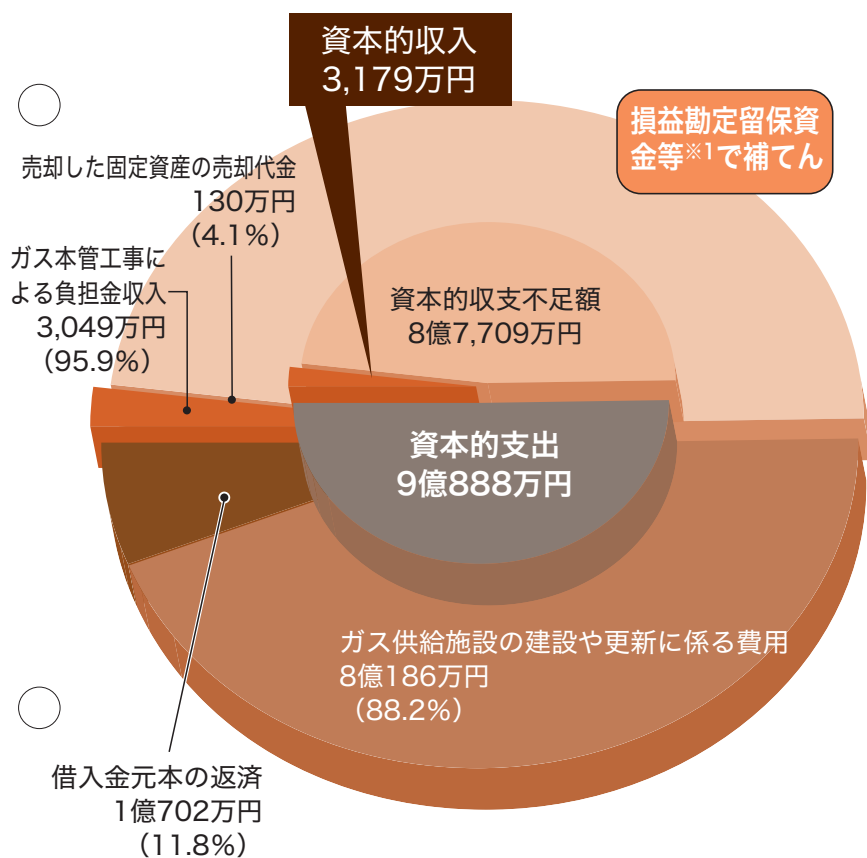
資本的収入
3,179万円

損益勘定留保資金等※1で補てん

売却した固定資産の売却代金
130万円
(4.1%)

ガス本管工事による負担金収入
3,049万円
(95.9%)

資本的収支不足額
8億7,709万円

資本的支出
9億888万円

ガス供給施設の建設や更新に係る費用
8億186万円
(88.2%)

借入金元本の返済
1億702万円
(11.8%)